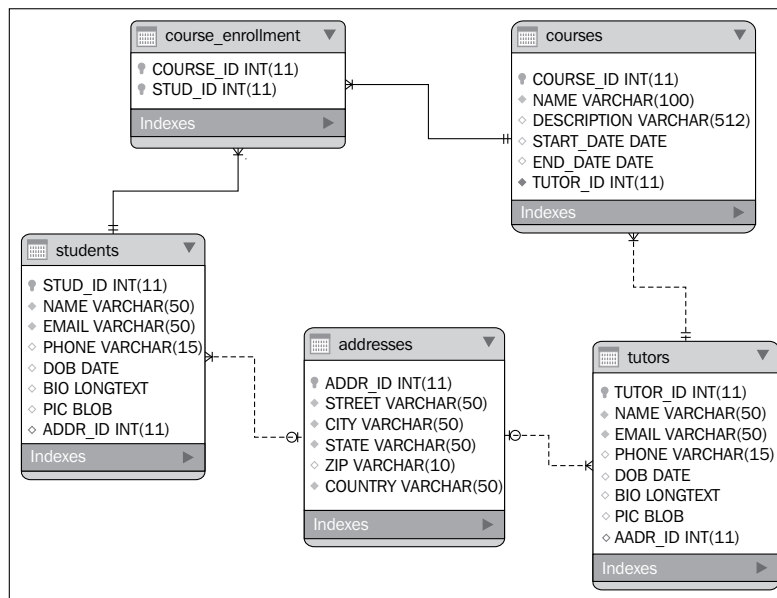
course_enrollment
COURSE_ID INT(11)
STUD_ID INT(11)
Indexes

courses
COURSE_ID INT(11)
NAME VARCHAR(100)
DESCRIPTION VARCHAR(512)
START_DATE DATE
END_DATE DATE
TUTOR_ID INT(11)
Indexes

students
STUD_ID INT(11)
NAME VARCHAR(50)
EMAIL VARCHAR(50)
PHONE VARCHAR(15)
DOB DATE
BIO LONGTEXT
PIC BLOB
ADDR_ID INT(11)
Indexes

addresses
ADDR_ID INT(11)
STREET VARCHAR(50)
CITY VARCHAR(50)
STATE VARCHAR(50)
ZIP VARCHAR(10)
COUNTRY VARCHAR(50)
Indexes

tutors
TUTOR_ID INT(11)
NAME VARCHAR(50)
EMAIL VARCHAR(50)
PHONE VARCHAR(15)
DOB DATE
BIO LONGTEXT
PIC BLOB
AADR_ID INT(11)
Indexes